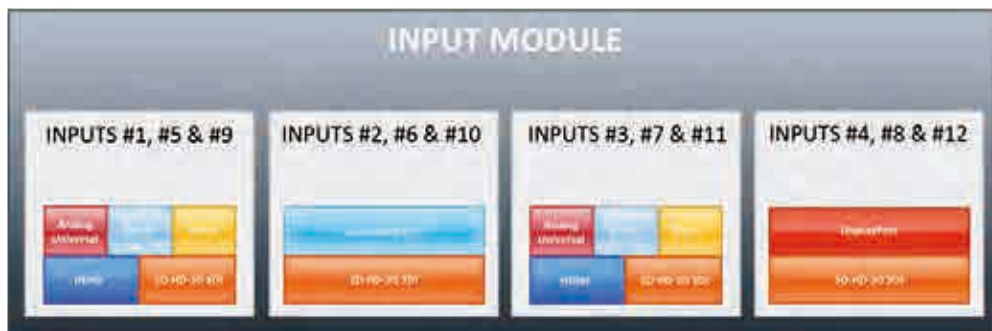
INPUT MODULE

INPUTS #1, #5 & #9

Analog Universal
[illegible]
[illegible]
HDMI
SD-HD-3G SDI

INPUTS #2, #6 & #10

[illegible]
SD-HD-3G SDI

INPUTS #3, #7 & #11

Analog Universal
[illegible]
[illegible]
HDMI
SD-HD-3G SDI

INPUTS #4, #8 & #12

DisplayPort
SD-HD-3G SDI